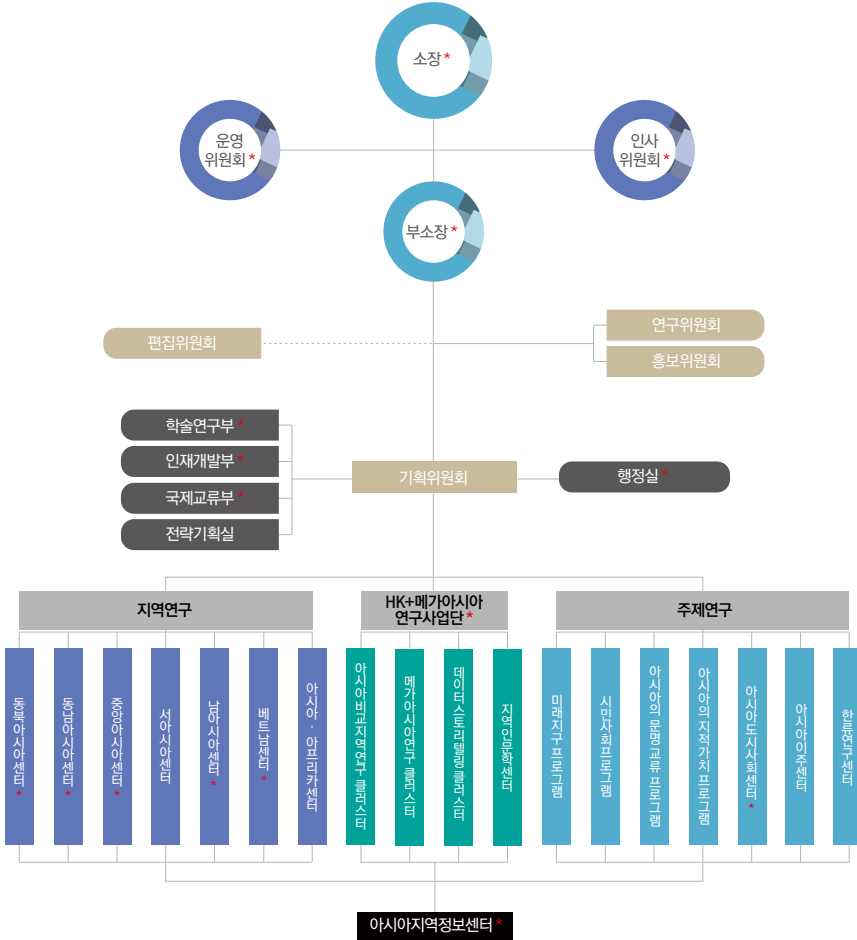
소장*

운영 위원회*

인사 위원회*

부소장*

편집위원회

연구위원회

홍보위원회

학술연구부*

인재개발부*

국제교류부*

전략기획실

기획위원회

행정실*

지역연구

HK+메가아시아 연구사업단*

주제연구

동북아시아센터*

동남아시아센터*

중앙아시아센터*

서아시아센터

남아시아센터*

베트남센터*

아시아·아프리카센터

아시아비교지역연구 클러스터

메가아시아연구 클러스터

데이터스토리텔링 클러스터

지역인문학센터

미래지구프로그램

시민사회프로그램

아시아의 문명교류프로그램

아시아의 지적가치프로그램

아시아도시사회센터*

아시아이주센터

한류연구센터

아시아지역정보센터*